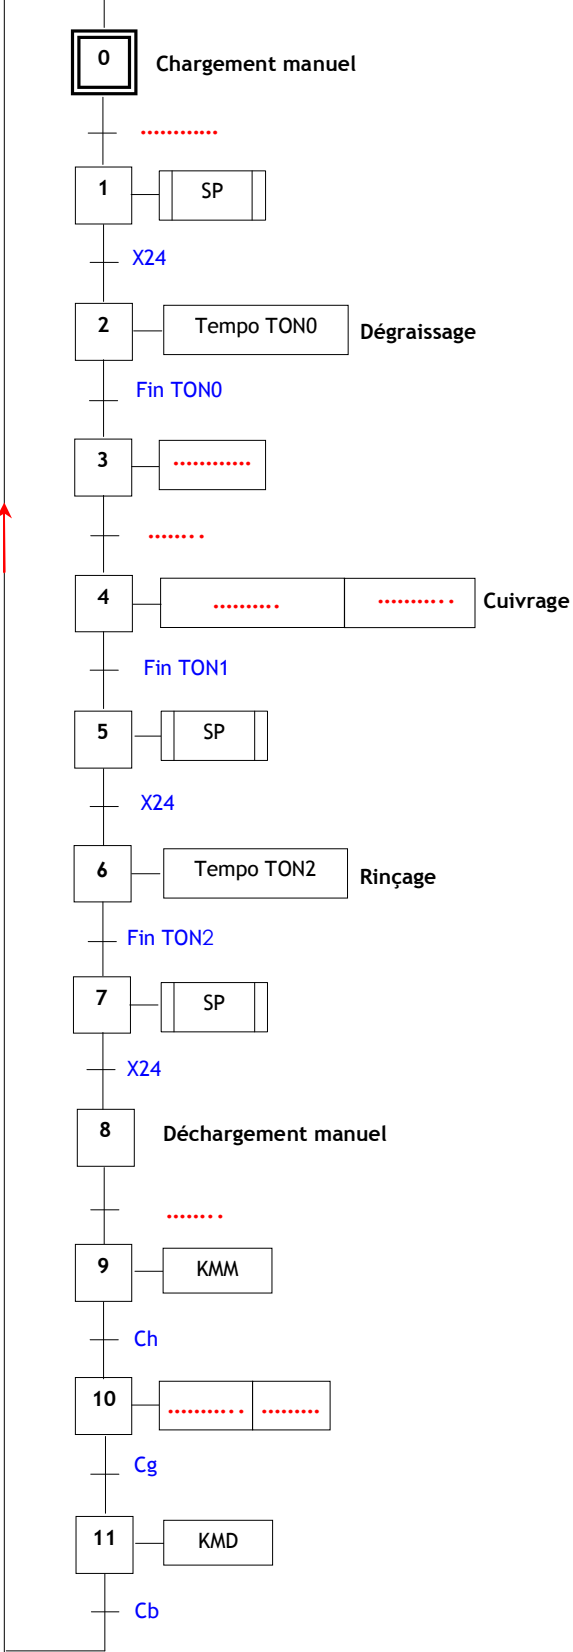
0 Chargement manuel

…………

1 SP

X24

2 Tempo TON0 Dégraissage

Fin TON0

3 …………

……..

4 ………. ………. Cuivrage

Fin TON1

5 SP

X24

6 Tempo TON2 Rinçage

Fin TON2

7 SP

X24

8 Déchargement manuel

……..

9 KMM

Ch

10 ………. ……….

Cg

11 KMD

Cb